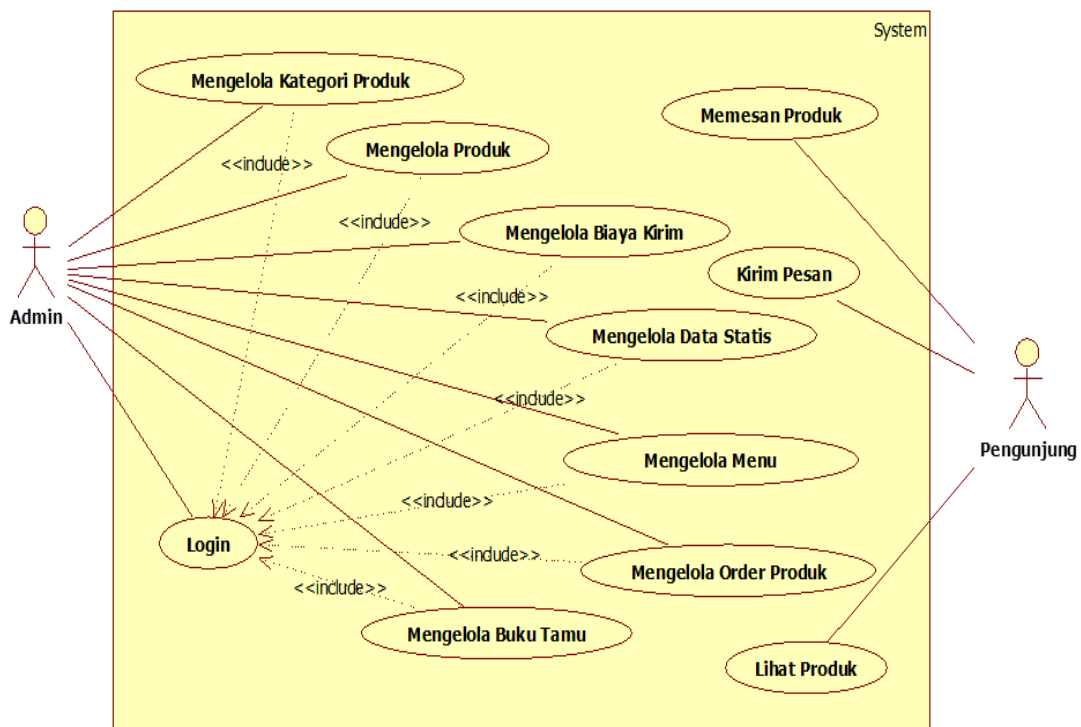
System

Mengelola Kategori Produk

Memesan Produk

<<include>>

Mengelola Produk

<<include>>

Mengelola Biaya Kirim

Admin

Kirim Pesan

<<include>>

Mengelola Data Statis

<<include>>

Pengunjung

Mengelola Menu

<<include>>

Login

<<include>>

Mengelola Order Produk

<<include>>

Mengelola Buku Tamu

Lihat Produk